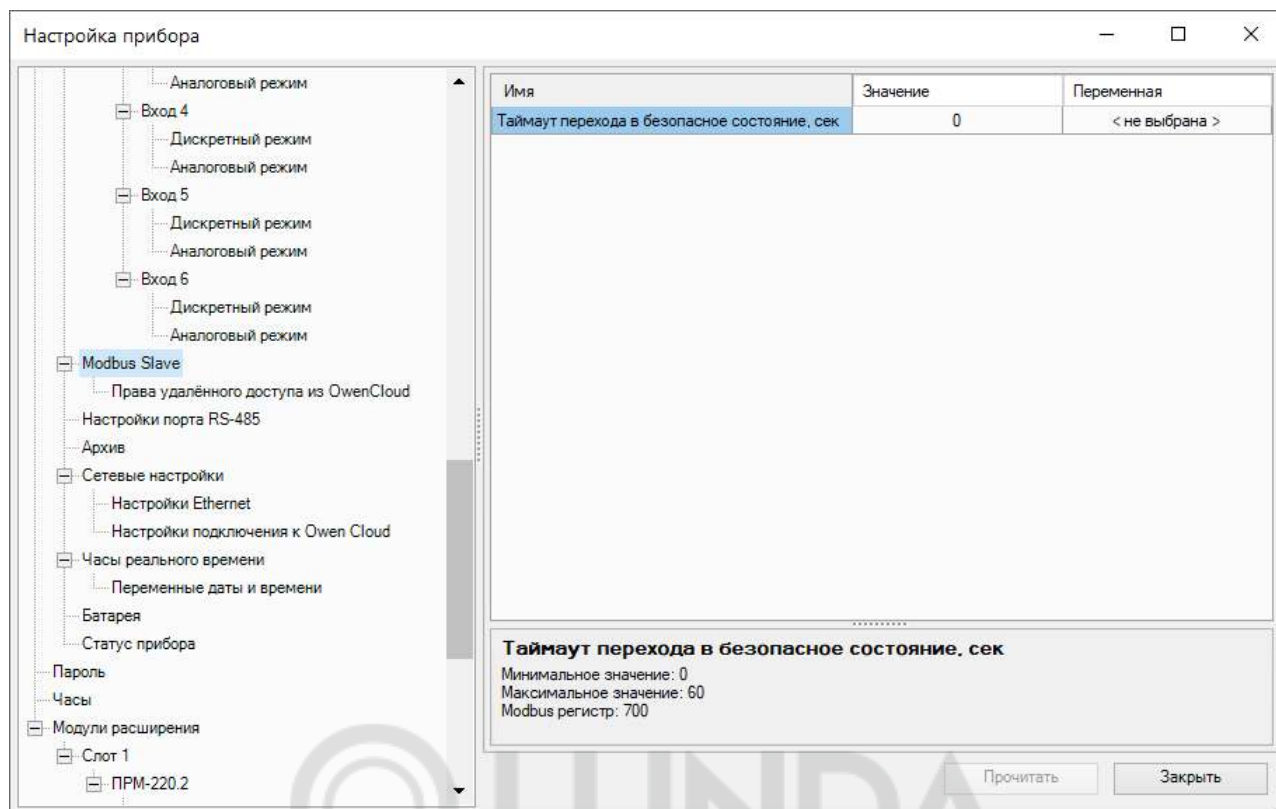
Настройка прибора

Аналоговый режим
Вход 4
Дискретный режим
Аналоговый режим
Вход 5
Дискретный режим
Аналоговый режим
Вход 6
Дискретный режим
Аналоговый режим
Modbus Slave
Права удалённого доступа из OwenCloud
Настройки порта RS-485
Архив
Сетевые настройки
Настройки Ethernet
Настройки подключения к Owen Cloud
Часы реального времени
Переменные даты и времени
Батарея
Статус прибора
Пароль
Часы
Модули расширения
Слот 1
ПРМ-220.2

| Имя | Значение | Переменная |
|---|---|---|
| Таймаут перехода в безопасное состояние, сек | 0 | < не выбрана > |

Таймаут перехода в безопасное состояние, сек
Минимальное значение: 0
Максимальное значение: 60
Modbus регистр: 700

Прочитать
Закрыть